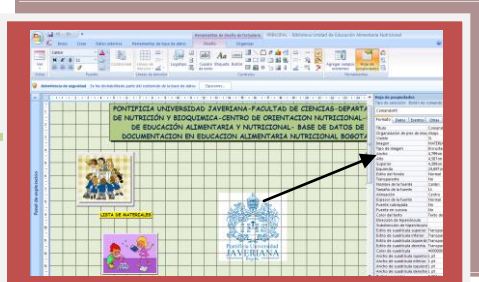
Herramientas de diseño de formulario   PRINCIPAL : Biblioteca Unidad de Educación Alimentaria Nutricional

Inicio   Crear   Datos externos   Herramientas de base de datos   Diseño   Organizar

Ver   Fuente   Líneas de división   Controles   Herramientas

Logotipo   Cuadro de texto   Etiqueta   Botón

Agregar campos existentes   Hoja de propiedades

Advertencia de seguridad   Se ha deshabilitado parte del contenido de la base de datos.   Opciones...

PONTIFICIA UNIVERSIDAD JAVERIANA-FACULTAD DE CIENCIAS-DEPARTAMENTO DE NUTRICION Y BIOQUIMICA-CENTRO DE ORIENTACION NUTRICIONAL-UNIDAD DE EDUCACION ALIMENTARIA Y NUTRICIONAL- BASE DE DATOS DE DOCUMENTACION EN EDUCACION ALIMENTARIA NUTRICIONAL BOGOTA

LISTA DE MATERIALES

Pontificia Universidad JAVERIANA Bogotá

Panel de exploración

Hoja de propiedades
Tipo de selección: Botón de comando
ComandoW

Formato   Datos   Eventos   Otras

Título
Organización de pies de imagen
Visible
Imagen
Tipo de imagen
Ancho
Alto
Superior
Izquierda
Estilo del fondo
Transparente
Nombre de la fuente
Tamaño de la fuente
Alineación
Espesor de la fuente
Fuente subrayada
Fuente en cursiva
Color del texto
Dirección de hipervínculo
Subdirección de hipervínculo
Estilo de cuadrícula superior
Estilo de cuadrícula inferior
Estilo de cuadrícula izquierda
Estilo de cuadrícula derecha
Ancho de cuadrícula superior
Ancho de cuadrícula inferior
Ancho de cuadrícula izquierda
Ancho de cuadrícula derecha

Comand
Integr
Sí
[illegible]
Incrustado
3,995cm
4,581cm
4,286cm
18,697cm
Normal
No
Calibri
11
Centro
Normal
No
No
Texto del
Transpare
Transpare
Transpare
Transpare
1 pt
1 pt
1 pt
1 pt